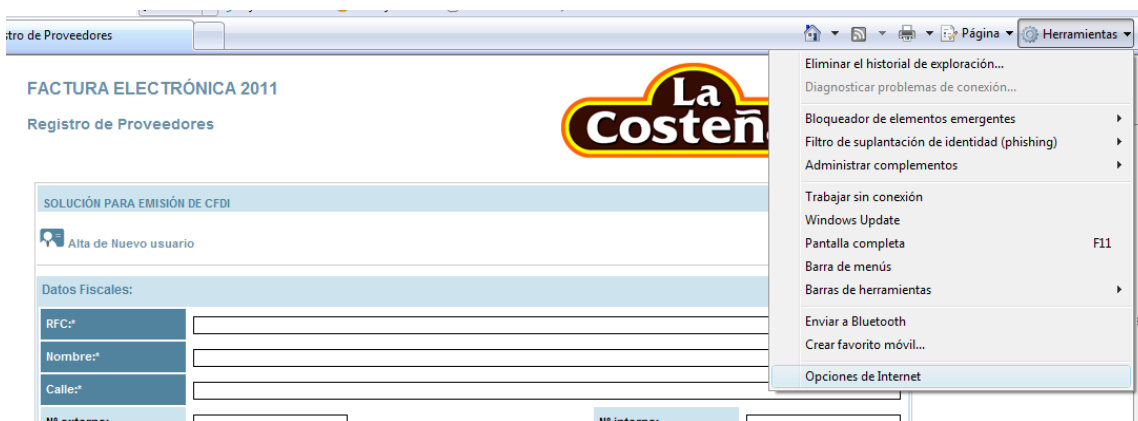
tro de Proveedores

Página ▾ Herramientas ▾

FACTURA ELECTRÓNICA 2011

Registro de Proveedores

La Costeñ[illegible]

SOLUCIÓN PARA EMISIÓN DE CFDI

Alta de Nuevo usuario

Datos Fiscales:

RFC:*

Nombre:*

Calle:*

Nº externo:

Nº interno:

Eliminar el historial de exploración...
Diagnosticar problemas de conexión...
Bloqueador de elementos emergentes
Filtro de suplantación de identidad (phishing)
Administrar complementos
Trabajar sin conexión
Windows Update
Pantalla completa F11
Barra de menús
Barras de herramientas
Enviar a Bluetooth
Crear favorito móvil...
Opciones de Internet